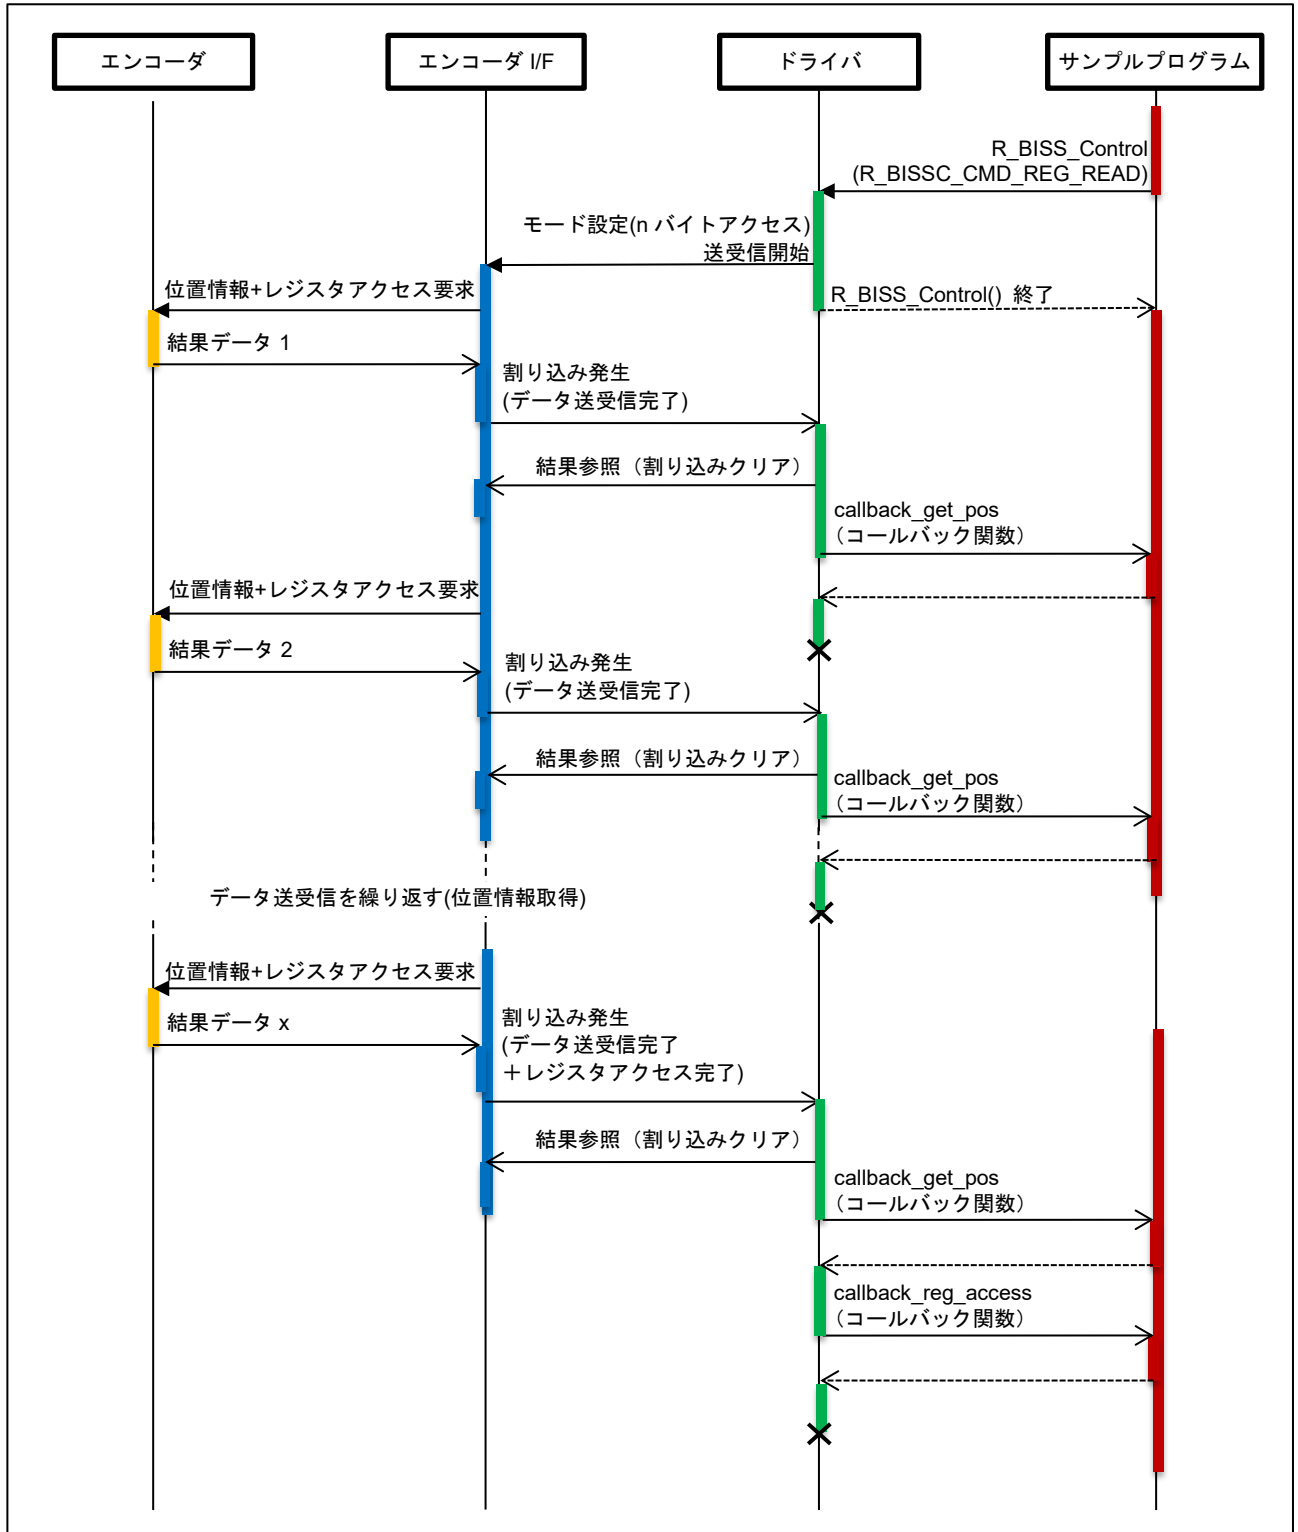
エンコーダ

エンコーダ I/F

ドライバ

サンプルプログラム

R_BISS_Control
(R_BISSC_CMD_REG_READ)

モード設定(n バイトアクセス)
送受信開始

R_BISS_Control() 終了

位置情報+レジスタアクセス要求

結果データ 1

割り込み発生
(データ送受信完了)

結果参照（割り込みクリア）

callback_get_pos
（コールバック関数）

位置情報+レジスタアクセス要求

結果データ 2

割り込み発生
(データ送受信完了)

結果参照（割り込みクリア）

callback_get_pos
（コールバック関数）

データ送受信を繰り返す(位置情報取得)

位置情報+レジスタアクセス要求

結果データ x

割り込み発生
(データ送受信完了
＋レジスタアクセス完了)

結果参照（割り込みクリア）

callback_get_pos
（コールバック関数）

callback_reg_access
（コールバック関数）